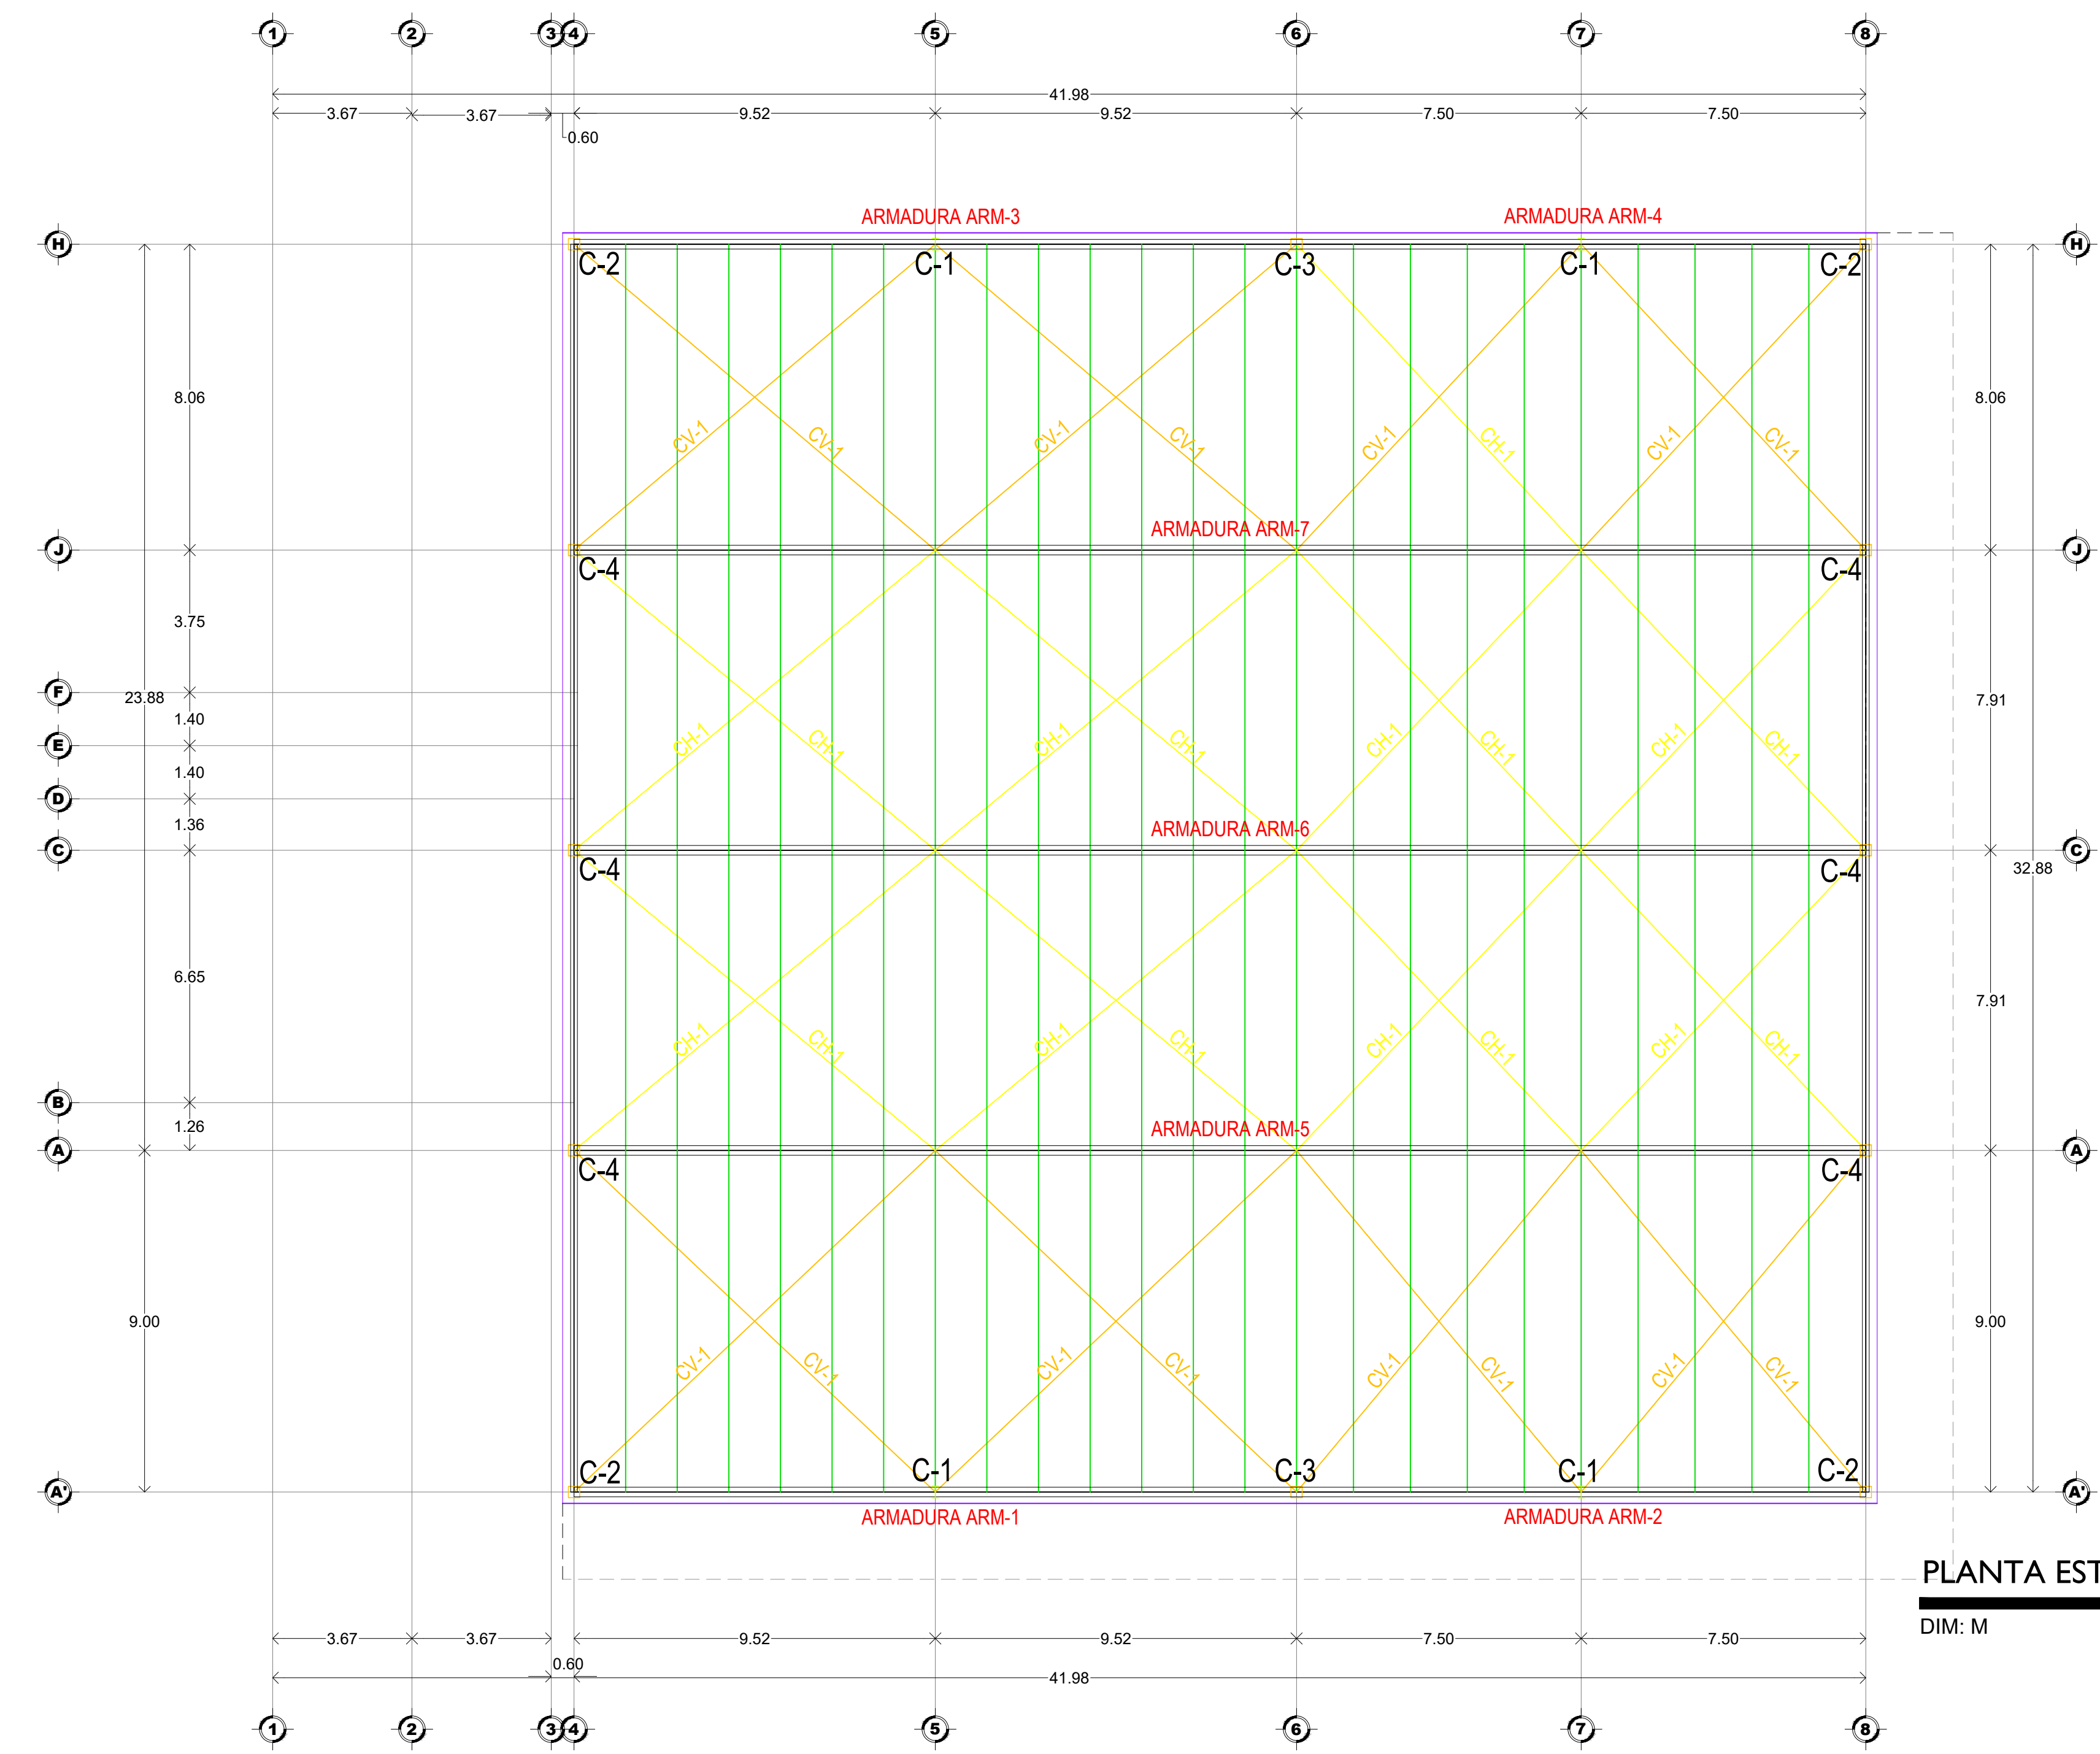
1 2 3 4 5 6 7 8

41.98
3.67 3.67 9.52 9.52 7.50 7.50
0.60

ARMADURA ARM-3
ARMADURA ARM-4

H
C-2 C-1 C-3 C-1 C-2
8.06
CV-1 CV-1 CV-1 CV-1 CV-1 CH-1 CV-1 CV-1
8.06
ARMADURA ARM-7
J
C-4 C-4
3.75
F
23.88
1.40
E
CH-1 CH-1 CH-1 CH-1 CH-1 CH-1 CH-1 CH-1
7.91
1.40
D
1.36
ARMADURA ARM-6
C
C-4 C-4
32.88
6.65
CH-1 CH-1 CH-1 CH-1 CH-1 CH-1 CH-1 CH-1
7.91
B
1.26
ARMADURA ARM-5
A
C-4 C-4
9.00
CV-1 CV-1 CV-1 CV-1 CV-1 CV-1 CV-1 CV-1
9.00
C-2 C-1 C-3 C-1 C-2
A'
ARMADURA ARM-1
ARMADURA ARM-2

PLANTA EST
DIM: M

3.67 3.67 9.52 9.52 7.50 7.50
0.60
41.98

1 2 3 4 5 6 7 8